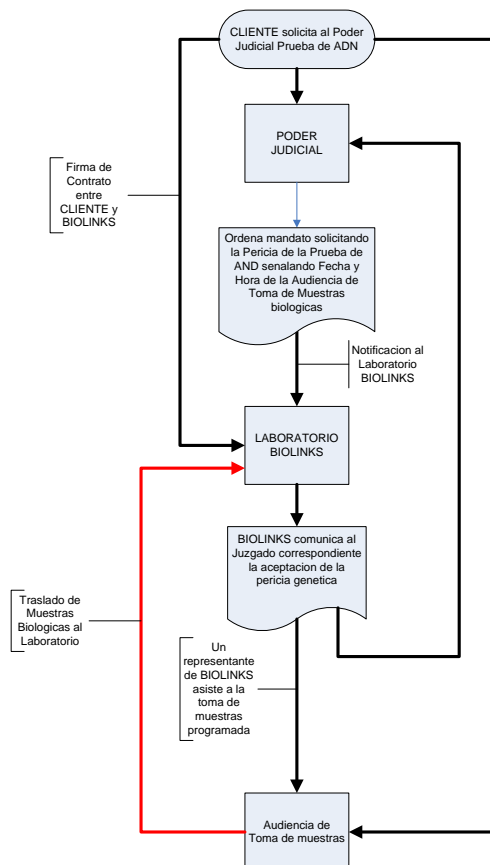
CLIENTE solicita al Poder Judicial Prueba de ADN

PODER JUDICIAL

Firma de Contrato entre CLIENTE y BIOLINKS

Ordena mandato solicitando la Pericia de la Prueba de AND senalando Fecha y Hora de la Audiencia de Toma de Muestras biologicas

Notificacion al Laboratorio BIOLINKS

LABORATORIO BIOLINKS

BIOLINKS comunica al Juzgado correspondiente la aceptacion de la pericia genetica

Traslado de Muestras Biologicas al Laboratorio

Un representante de BIOLINKS asiste a la toma de muestras programada

Audiencia de Toma de muestras